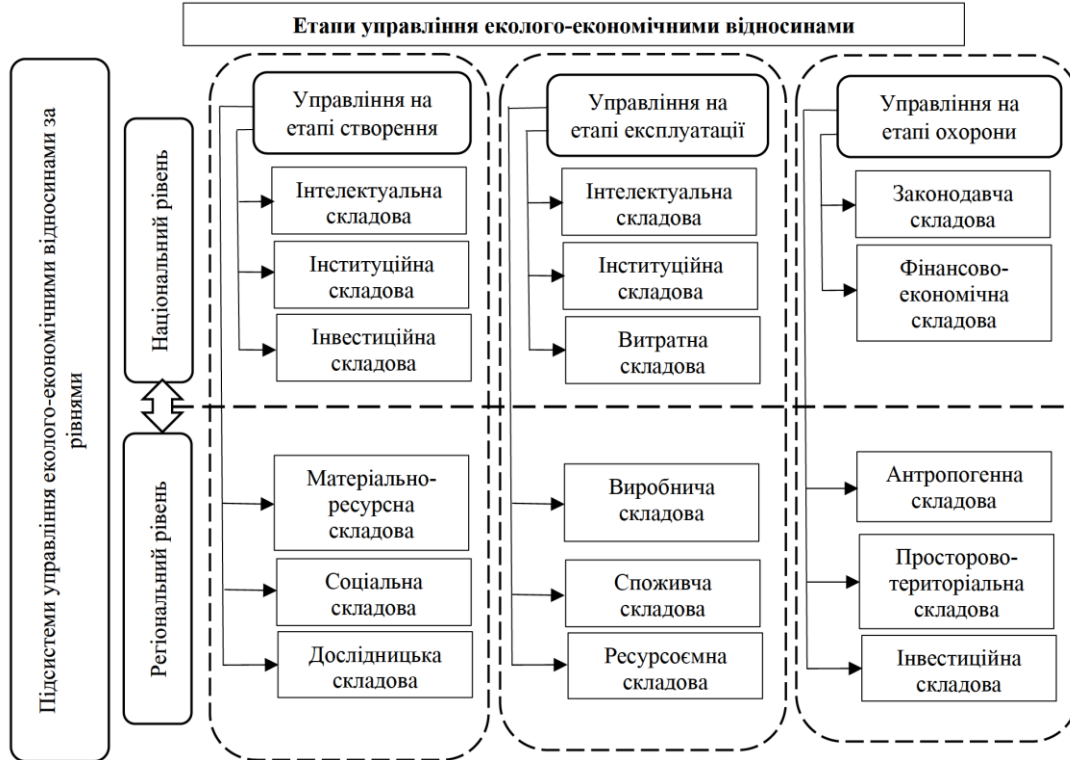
Етапи управління еколого-економічними відносинами

Підсистеми управління еколого-економічними відносинами за рівнями

Національний рівень

Регіональний рівень

Управління на етапі створення

Інтелектуальна складова

Інституційна складова

Інвестиційна складова

Матеріально-ресурсна складова

Соціальна складова

Дослідницька складова

Управління на етапі експлуатації

Інтелектуальна складова

Інституційна складова

Витратна складова

Виробнича складова

Споживча складова

Ресурсоємна складова

Управління на етапі охорони

Законодавча складова

Фінансово-економічна складова

Антропогенна складова

Просторово-територіальна складова

Інвестиційна складова